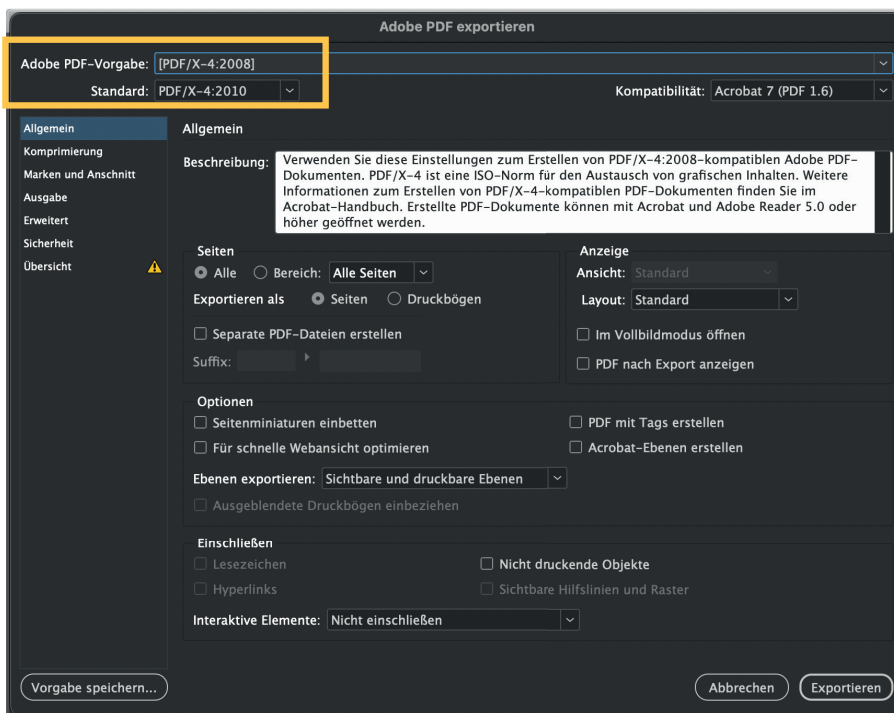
Adobe PDF exportieren

Adobe PDF-Vorgabe: [PDF/X-4:2008]

Standard: PDF/X-4:2010

Kompatibilität: Acrobat 7 (PDF 1.6)

Allgemein
Komprimierung
Marken und Anschnitt
Ausgabe
Erweitert
Sicherheit
Übersicht

Allgemein

Beschreibung: Verwenden Sie diese Einstellungen zum Erstellen von PDF/X-4:2008-kompatiblen Adobe PDF-Dokumenten. PDF/X-4 ist eine ISO-Norm für den Austausch von grafischen Inhalten. Weitere Informationen zum Erstellen von PDF/X-4-kompatiblen PDF-Dokumenten finden Sie im Acrobat-Handbuch. Erstellte PDF-Dokumente können mit Acrobat und Adobe Reader 5.0 oder höher geöffnet werden.

Seiten
Alle Bereich: Alle Seiten
Exportieren als Seiten Druckbögen
Separate PDF-Dateien erstellen
Suffix:

Anzeige
Ansicht: Standard
Layout: Standard
Im Vollbildmodus öffnen
PDF nach Export anzeigen

Optionen
Seitenminiaturen einbetten
Für schnelle Webansicht optimieren
PDF mit Tags erstellen
Acrobat-Ebenen erstellen
Ebenen exportieren: Sichtbare und druckbare Ebenen
Ausgeblendete Druckbögen einbeziehen

Einschließen
Lesezeichen
Hyperlinks
Nicht druckende Objekte
Sichtbare Hilfslinien und Raster
Interaktive Elemente: Nicht einschließen

Vorgabe speichern...
Abbrechen
Exportieren